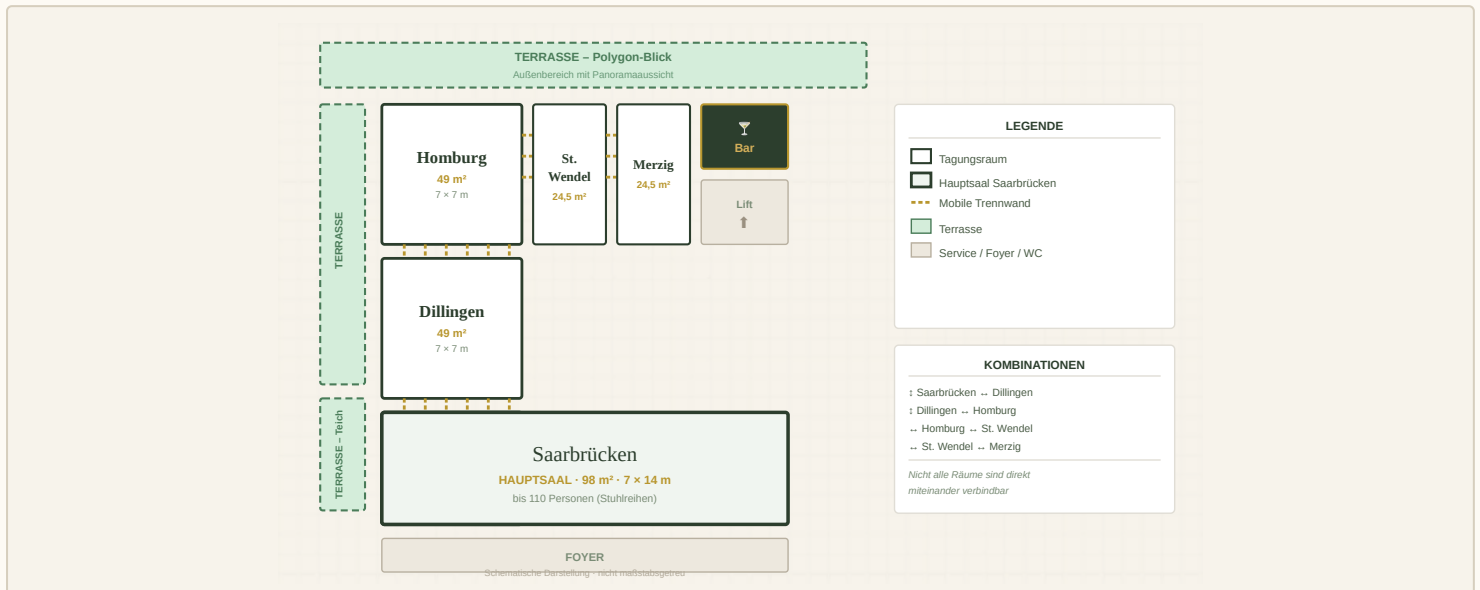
TERRASSE – Polygon-Blick
Außenbereich mit Panoramaaussicht

TERRASSE

Homburg
49 m²
7 × 7 m

St. Wendel
24,5 m²

Merzig
24,5 m²

Bar

Lift
⬆

Dillingen
49 m²
7 × 7 m

TERRASSE – Teich

Saarbrücken
HAUPTSAAL · 98 m² · 7 × 14 m
bis 110 Personen (Stuhlreihen)

FOYER
Schematische Darstellung · nicht maßstabsgetreu

LEGENDE
Tagungsraum
Hauptsaal Saarbrücken
Mobile Trennwand
Terrasse
Service / Foyer / WC

KOMBINATIONEN
↕ Saarbrücken ↔ Dillingen
↕ Dillingen ↔ Homburg
↔ Homburg ↔ St. Wendel
↔ St. Wendel ↔ Merzig
Nicht alle Räume sind direkt miteinander verbindbar